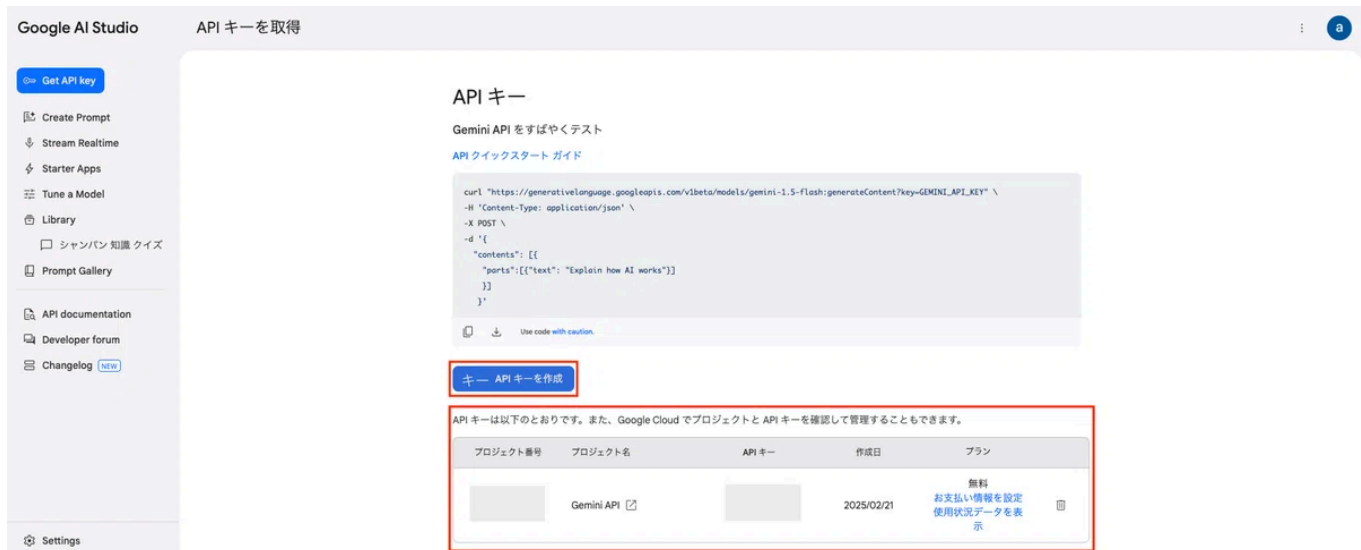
Google AI Studio

API キーを取得

a

Get API key

Create Prompt

Stream Realtime

Starter Apps

Tune a Model

Library

シャンパン 知識 クイズ

Prompt Gallery

API documentation

Developer forum

Changelog NEW

Settings

API キー

Gemini API をすばやくテスト

API クイックスタート ガイド

```
curl "https://generativelanguage.googleapis.com/v1beta/models/gemini-1.5-flash:generateContent?key=GEMINI_API_KEY" \
-H 'Content-Type: application/json' \
-X POST \
-d '{
  "contents": [{
    "parts":[{"text": "Explain how AI works"}]
    }]
   }'
```

Use code with caution.

キー API キーを作成

API キーは以下のとおりです。また、Google Cloud でプロジェクトと API キーを確認して管理することもできます。

| プロジェクト番号 | プロジェクト名 | API キー | 作成日 | プラン |
|---|---|---|---|---|
| | Gemini API | | 2025/02/21 | 無料 お支払い情報を設定 使用状況データを表示 |